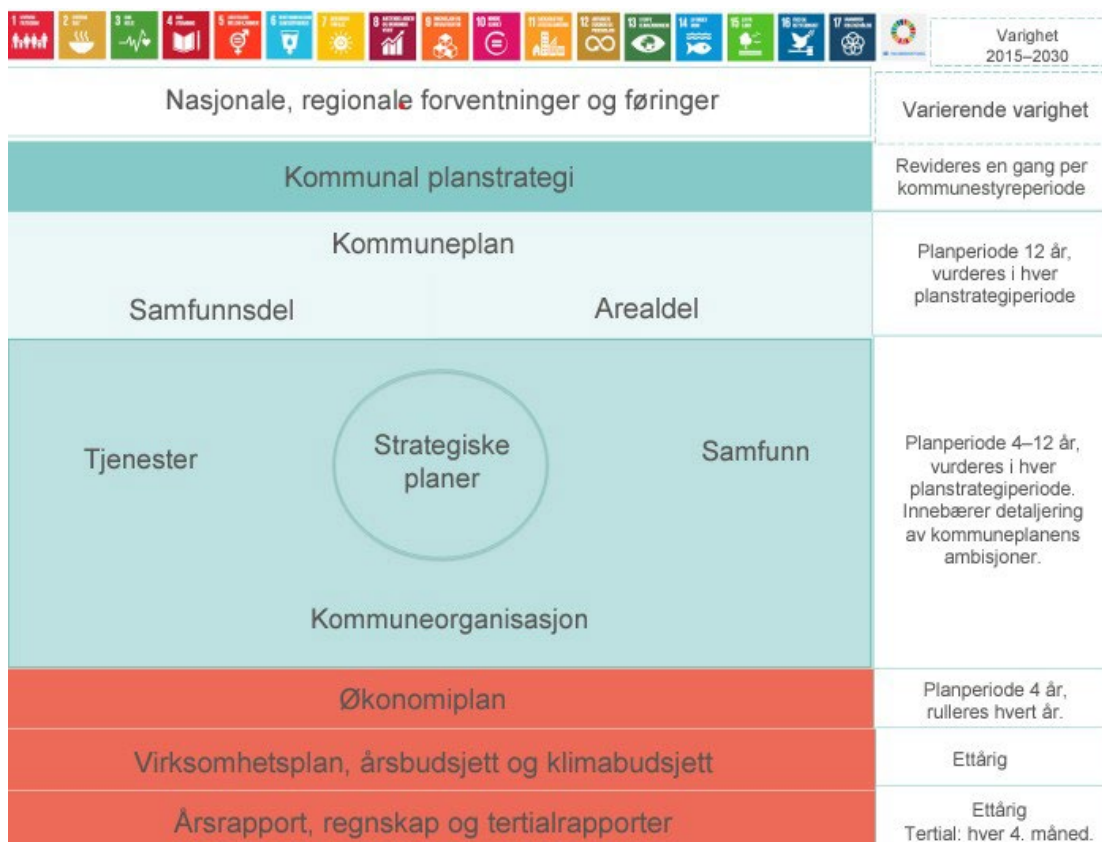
Varighet 2015–2030

Nasjonale, regionale forventninger og føringer

Varierende varighet

Kommunal planstrategi

Revideres en gang per kommunestyreperiode

Kommuneplan

Samfunnsdel

Arealdel

Planperiode 12 år, vurderes i hver planstrategiperiode

Tjenester

Strategiske planer

Samfunn

Kommuneorganisasjon

Planperiode 4–12 år, vurderes i hver planstrategiperiode. Innebærer detaljering av kommuneplanens ambisjoner.

Økonomiplan

Planperiode 4 år, rulleres hvert år.

Virksomhetsplan, årsbudsjett og klimabudsjett

Ettårig

Årsrapport, regnskap og tertialrapporter

Ettårig
Tertial: hver 4. måned.